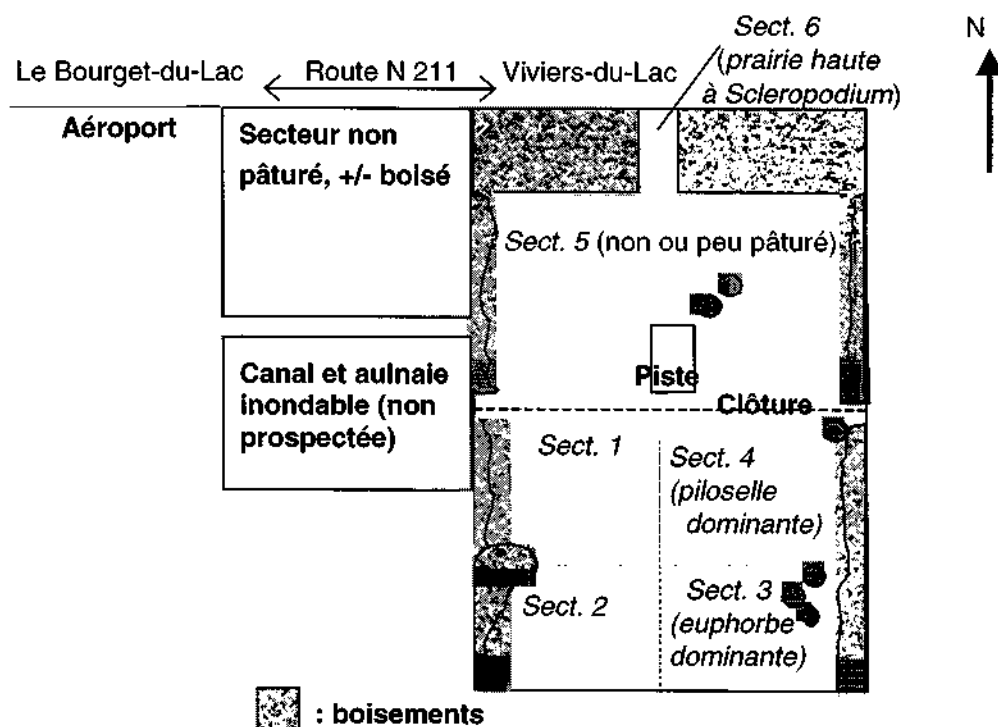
Sect. 6 (prairie haute à Scleropodium)

N

Le Bourget-du-Lac

Route N 211

Viviers-du-Lac

Aéroport

Secteur non pâturé, +/- boisé

Sect. 5 (non ou peu pâturé)

Canal et aulnaie inondable (non prospectée)

Piste

Clôture

Sect. 1

Sect. 4 (piloselle dominante)

Sect. 2

Sect. 3 (euphorbe dominante)

: boisements